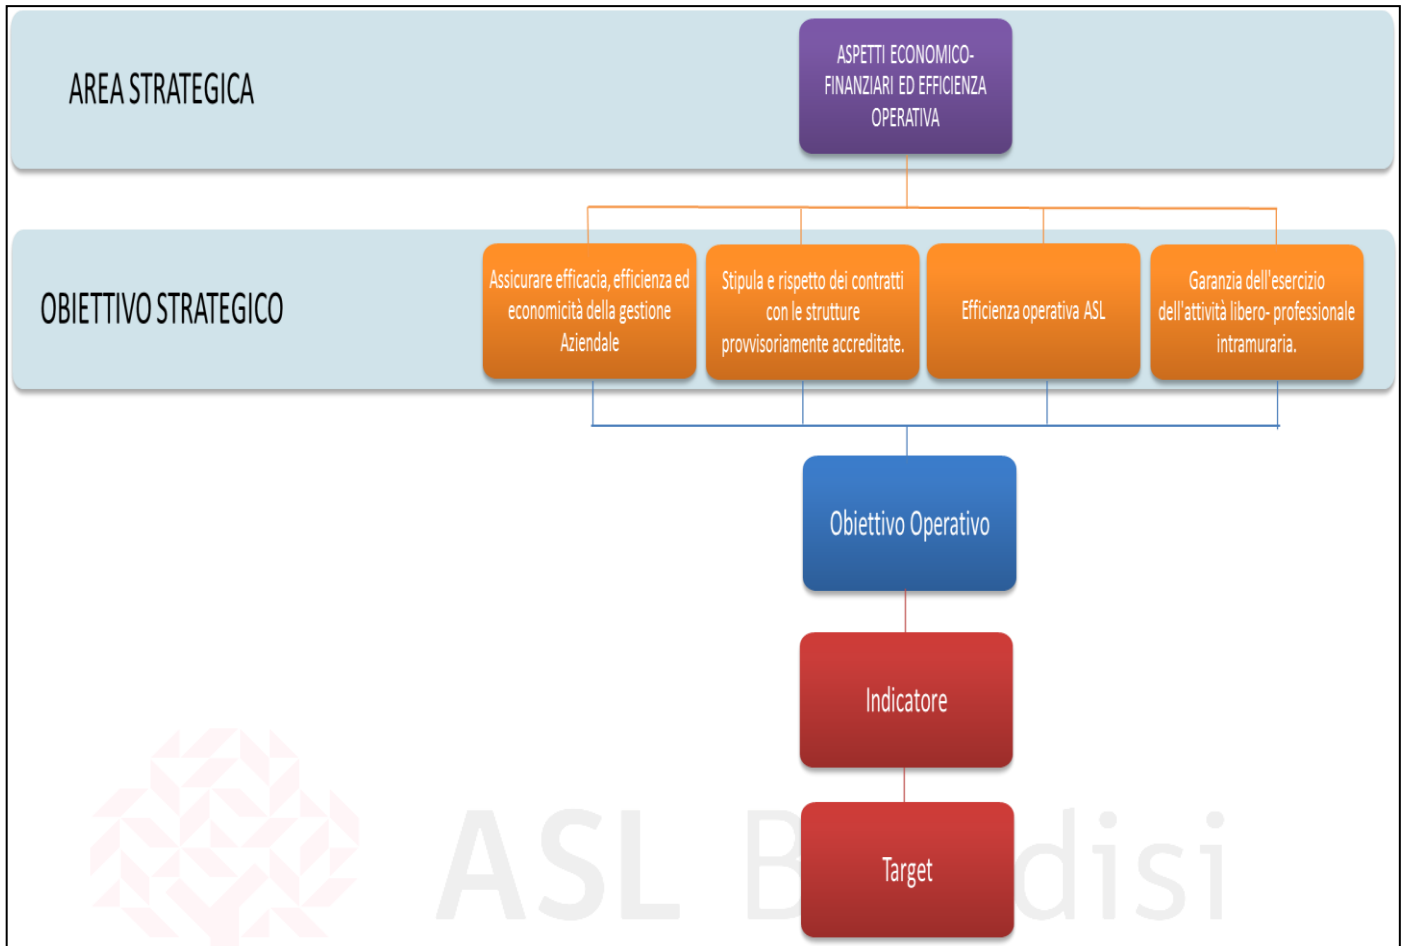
AREA STRATEGICA

ASPETTI ECONOMICO-FINANZIARI ED EFFICIENZA OPERATIVA

OBIETTIVO STRATEGICO

Assicurare efficacia, efficienza ed economicità della gestione Aziendale

Stipula e rispetto dei contratti con le strutture provvisoriamente accreditate.

Efficienza operativa ASL

Garanzia dell'esercizio dell'attività libero- professionale intramuraria.

Obiettivo Operativo

Indicatore

Target

ASL B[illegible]disi